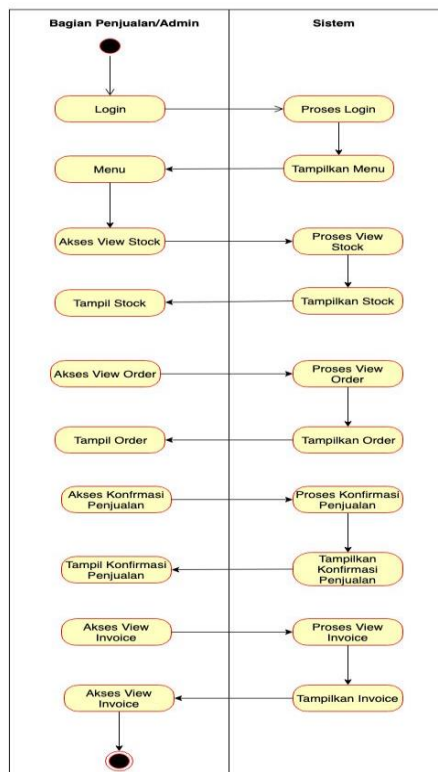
Bagian Penjualan/Admin

Sistem

Login

Proses Login

Menu

Tampilkan Menu

Akses View Stock

Proses View Stock

Tampil Stock

Tampilkan Stock

Akses View Order

Proses View Order

Tampil Order

Tampilkan Order

Akses Konfrmasi Penjualan

Proses Konfirmasi Penjualan

Tampil Konfirmasi Penjualan

Tampilkan Konfirmasi Penjualan

Akses View Invoice

Proses View Invoice

Akses View Invoice

Tampilkan Invoice